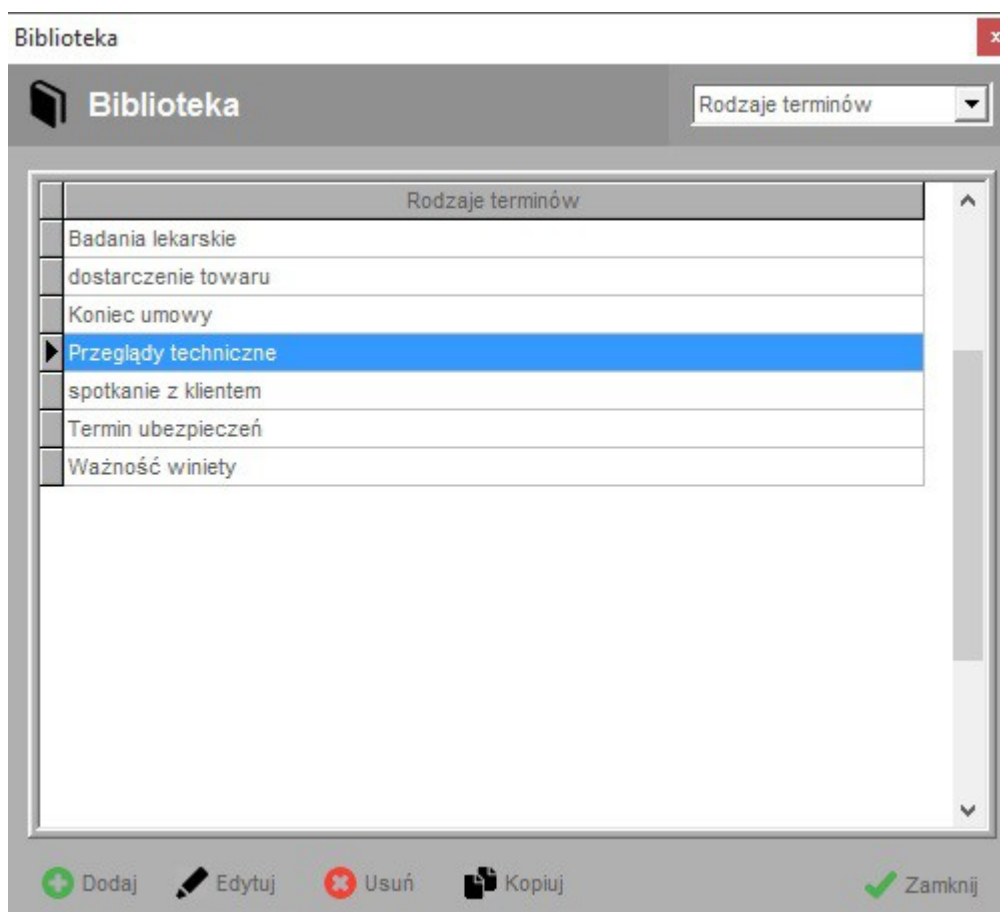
Biblioteka

Biblioteka

Rodzaje terminów

| Rodzaje terminów |
|---|
| Badania lekarskie |
| dostarczenie towaru |
| Koniec umowy |
| Przeglądy techniczne |
| spotkanie z klientem |
| Termin ubezpieczeń |
| Ważność winiety |

Dodaj Edytuj Usuń Kopiuj Zamknij